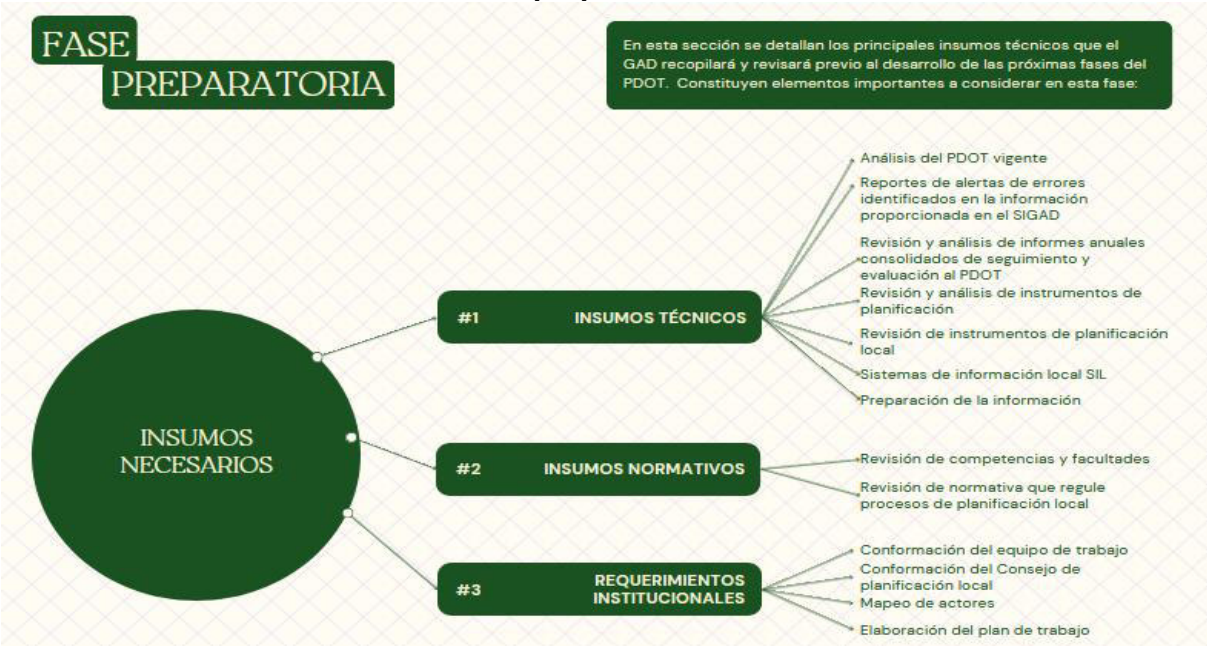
FASE
PREPARATORIA

En esta sección se detallan los principales insumos técnicos que el GAD recopilará y revisará previo al desarrollo de las próximas fases del PDOT. Constituyen elementos importantes a considerar en esta fase:

INSUMOS NECESARIOS

#1 INSUMOS TÉCNICOS

Análisis del PDOT vigente

Reportes de alertas de errores identificados en la información proporcionada en el SIGAD

Revisión y análisis de informes anuales consolidados de seguimiento y evaluación al PDOT

Revisión y análisis de instrumentos de planificación

Revisión de instrumentos de planificación local

Sistemas de información local SIL

Preparación de la información

#2 INSUMOS NORMATIVOS

Revisión de competencias y facultades

Revisión de normativa que regule procesos de planificación local

#3 REQUERIMIENTOS INSTITUCIONALES

Conformación del equipo de trabajo

Conformación del Consejo de planificación local

Mapeo de actores

Elaboración del plan de trabajo